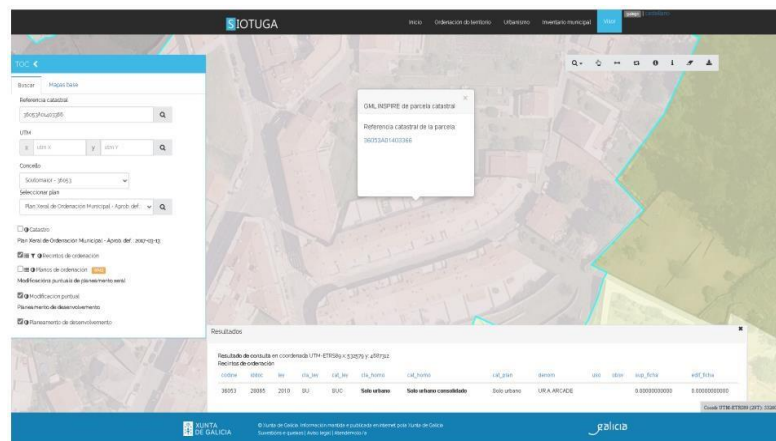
SIOTUGA

Inicio Ordenación do territorio Urbanismo Inventario municipal Visor

TOC

Buscar Mapas base

Referencia catastral

3605301403366

UTM

x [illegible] y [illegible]

Concello

Soutomaior - 36053

Seleccionar plan

Plan Xeral de Ordenación Municipal - Aprob def.

Catastro

Plan Xeral de Ordenación Municipal - Aprob. def. 2017-03-13

Recintos de ordenación

Planos de ordenación

Modificacións puntuais de planeamento xeral

Modificación puntual

Planeamento de desenvolvemento

Planeamento de desenvolvemento

GML INSPIRE de parcela catastral

Referencia catastral de la parcela

3605301403366

Resultados

Resultado de consulta en coordenada UTM-ETRS89 x: 532579 y: 4697312
Recintos de ordenación

| codine | idnsc | ine | cla_lee | cal_lee | cla_homo | cat_homo | cat_plan | denom | uso | obsr | sup_ficha | edif_ficha |
|---|---|---|---|---|---|---|---|---|---|---|---|---|
| 36053 | 28085 | 2010 | SU | SUC | Solo urbano | Solo urbano consolidado | Solo urbano | UR A ARCADE | | | 0.00000000000 | 0.00000000000 |

Coords UTM-ETRS89 (29T): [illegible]

XUNTA DE GALICIA

© Xunta de Galicia. Información mantida e publicada en internet pola Xunta de Galicia
Suxestións e queixas | Aviso legal | Atendemento

Galicia